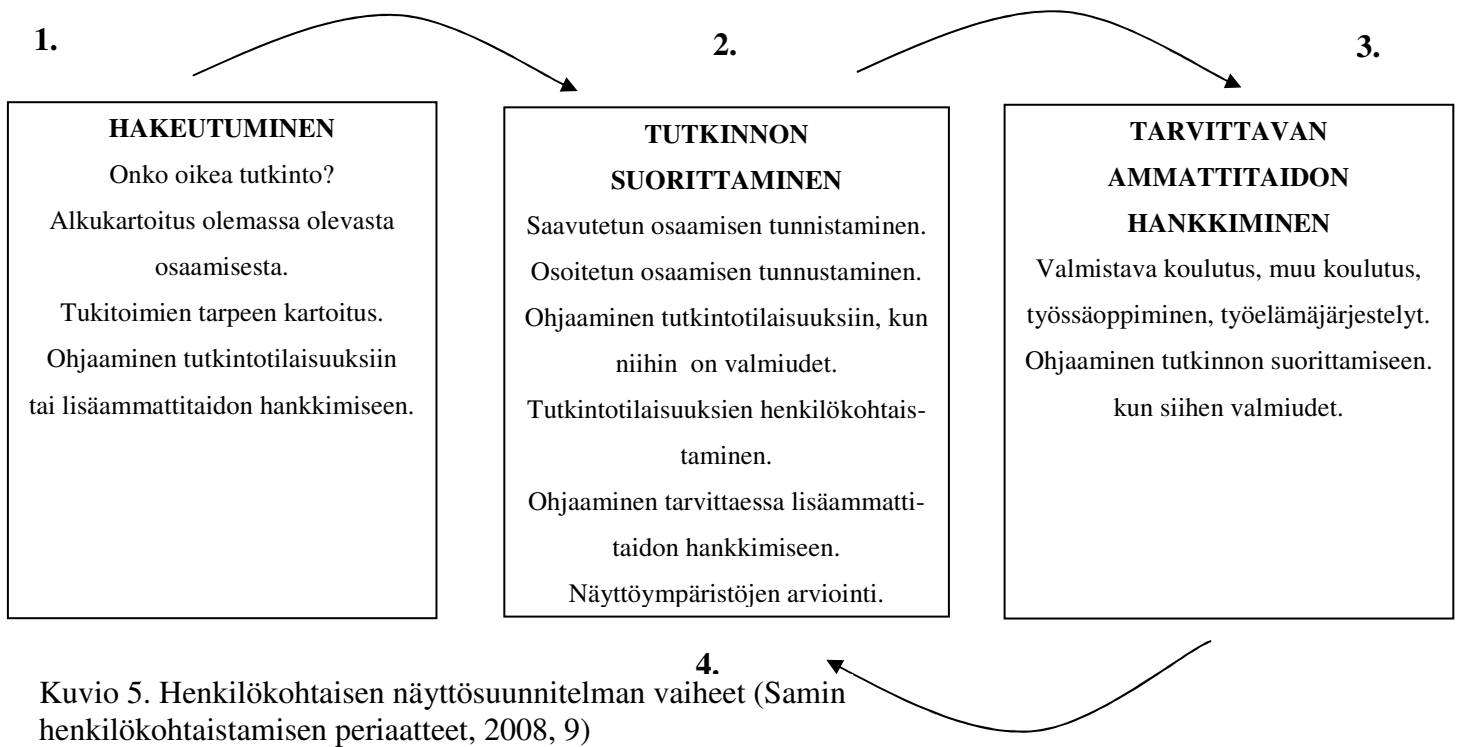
1.

HAKEUTUMINEN
Onko oikea tutkinto?
Alkukartoitus olemassa olevasta osaamisesta.
Tukitoimien tarpeen kartoitus.
Ohjaaminen tutkintotilaisuuksiin tai lisäammattitaidon hankkimiseen.

2.

TUTKINNON SUORITTAMINEN
Saavutetun osaamisen tunnistaminen.
Osoitetun osaamisen tunnustaminen.
Ohjaaminen tutkintotilaisuuksiin, kun niihin on valmiudet.
Tutkintotilaisuuksien henkilökohtaistaminen.
Ohjaaminen tarvittaessa lisäammattitaidon hankkimiseen.
Näyttöympäristöjen arviointi.

3.

TARVITTAVAN AMMATTITAIDON HANKKIMINEN
Valmistava koulutus, muu koulutus, työssäoppiminen, työelämäjärjestelyt.
Ohjaaminen tutkinnon suorittamiseen.
kun siihen valmiudet.

4.

Kuvio 5. Henkilökohtaisen näyttösuunnitelman vaiheet (Samin henkilökohtaistamisen periaatteet, 2008, 9)